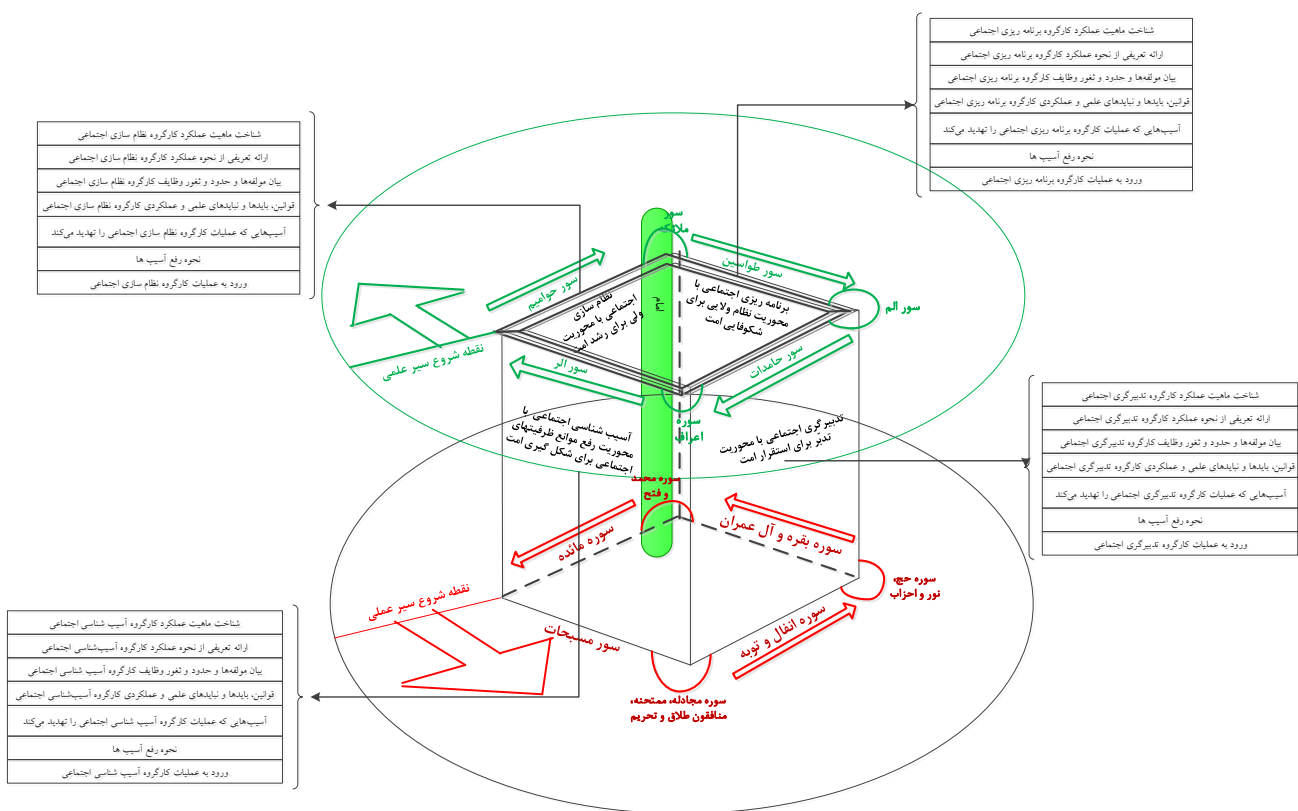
شناخت ماهیت عملکرد کارگروه برنامه ریزی اجتماعی
ارائه تعریفی از نحوه عملکرد کارگروه برنامه ریزی اجتماعی
بیان مولفه‌ها و حدود و ثغور وظایف کارگروه برنامه ریزی اجتماعی
قوانین، بایدها و نبایدهای علمی و عملکردی کارگروه برنامه ریزی اجتماعی
آسیب‌هایی که عملیات کارگروه برنامه ریزی اجتماعی را تهدید می‌کند
نحوه رفع آسیب ها
ورود به عملیات کارگروه برنامه ریزی اجتماعی

شناخت ماهیت عملکرد کارگروه نظام سازی اجتماعی
ارائه تعریفی از نحوه عملکرد کارگروه نظام سازی اجتماعی
بیان مولفه‌ها و حدود و ثغور وظایف کارگروه نظام سازی اجتماعی
قوانین، بایدها و نبایدهای علمی و عملکردی کارگروه نظام سازی اجتماعی
آسیب‌هایی که عملیات کارگروه نظام سازی اجتماعی را تهدید می‌کند
نحوه رفع آسیب ها
ورود به عملیات کارگروه نظام سازی اجتماعی

سور ملائکه
سور طواسین
سور حوامیم
سور الم
نظام سازی اجتماعی با محوریت ولی برای رشد امت
امام
برنامه ریزی اجتماعی با محوریت نظام ولایی برای شکوفایی امت
سور حامدات
سور الر
نقطه شروع سیر علمی
سوره اعراف

شناخت ماهیت عملکرد کارگروه تدبیرگری اجتماعی
ارائه تعریفی از نحوه عملکرد کارگروه تدبیرگری اجتماعی
بیان مولفه‌ها و حدود و ثغور وظایف کارگروه تدبیرگری اجتماعی
قوانین، بایدها و نبایدهای علمی و عملکردی کارگروه تدبیرگری اجتماعی
آسیب‌هایی که عملیات کارگروه تدبیرگری اجتماعی را تهدید می‌کند
نحوه رفع آسیب ها
ورود به عملیات کارگروه تدبیرگری اجتماعی

آسیب شناسی اجتماعی با محوریت رفع موانع ظرفیتهای اجتماعی برای شکل گیری امت
تدبیرگری اجتماعی با محوریت تدبر برای استقرار امت
سوره محمد و فتح
سوره مائده
سوره بقره و آل عمران
سوره حج، نور و احزاب
نقطه شروع سیر عملی
سور مسبحات
سوره انفال و توبه
سوره مجادله، ممتحنه، منافقون طلاق و تحریم

شناخت ماهیت عملکرد کارگروه آسیب شناسی اجتماعی
ارائه تعریفی از نحوه عملکرد کارگروه آسیب‌شناسی اجتماعی
بیان مولفه‌ها و حدود و ثغور وظایف کارگروه آسیب شناسی اجتماعی
قوانین، بایدها و نبایدهای علمی و عملکردی کارگروه آسیب‌شناسی اجتماعی
آسیب‌هایی که عملیات کارگروه آسیب شناسی اجتماعی را تهدید می‌کند
نحوه رفع آسیب ها
ورود به عملیات کارگروه آسیب شناسی اجتماعی